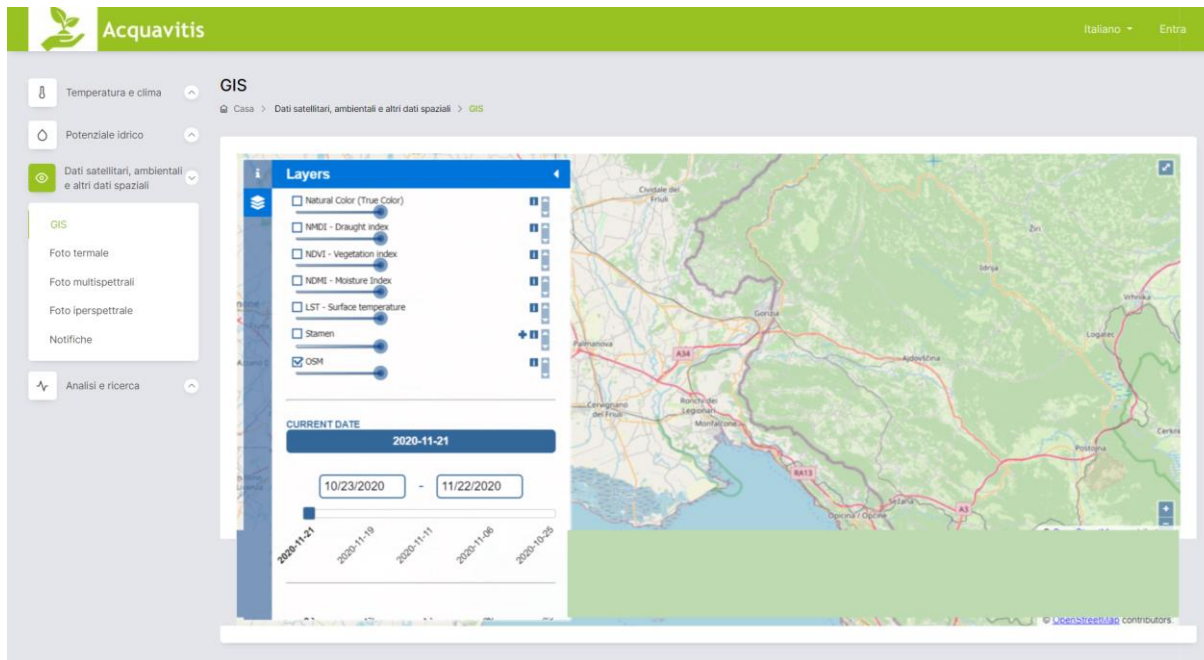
Acquavitis

Italiano ▾ Entra

Temperatura e clima

Potenziale idrico

Dati satellitari, ambientali e altri dati spaziali

GIS

Foto termale

Foto multispettrali

Foto iperspettrale

Notifiche

Analisi e ricerca

GIS

Casa > Dati satellitari, ambientali e altri dati spaziali > GIS

Layers

Natural Color (True Color)

NMDI - Draught index

NDVI - Vegetation index

NDMI - Moisture Index

LST - Surface temperature

Stamen

OSM

CURRENT DATE

2020-11-21

10/23/2020 - 11/22/2020

2020-11-21 2020-11-19 2020-11-11 2020-11-06 2020-10-25

Cividale del Friuli

Zin

Idrija

Vrhnika

Gorizia

Palmanova

A34

Ajdovščina

Logatec

Cervignano del Friuli

Ronchi dei Legionari

Monfalcone

Cerkni

RA13

Postojna

Sežana

Opicina / Opčine

A3

© OpenStreetMap contributors